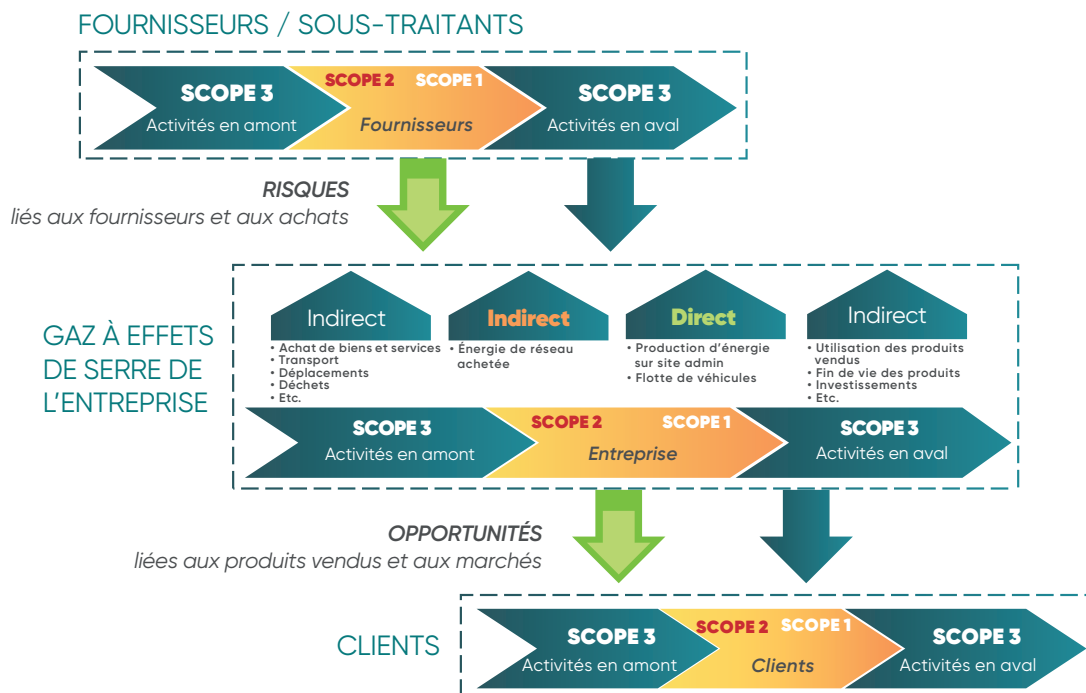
FOURNISSEURS / SOUS-TRAITANTS

SCOPE 3
Activités en amont

SCOPE 2 SCOPE 1
Fournisseurs

SCOPE 3
Activités en aval

RISQUES
liés aux fournisseurs et aux achats

GAZ À EFFETS DE SERRE DE L'ENTREPRISE

Indirect
• Achat de biens et services
• Transport
• Déplacements
• Déchets
• Etc.

Indirect
• Énergie de réseau achetée

Direct
• Production d'énergie sur site admin
• Flotte de véhicules

Indirect
• Utilisation des produits vendus
• Fin de vie des produits
• Investissements
• Etc.

SCOPE 3
Activités en amont

SCOPE 2 SCOPE 1
Entreprise

SCOPE 3
Activités en aval

OPPORTUNITÉS
liées aux produits vendus et aux marchés

CLIENTS

SCOPE 3
Activités en amont

SCOPE 2 SCOPE 1
Clients

SCOPE 3
Activités en aval